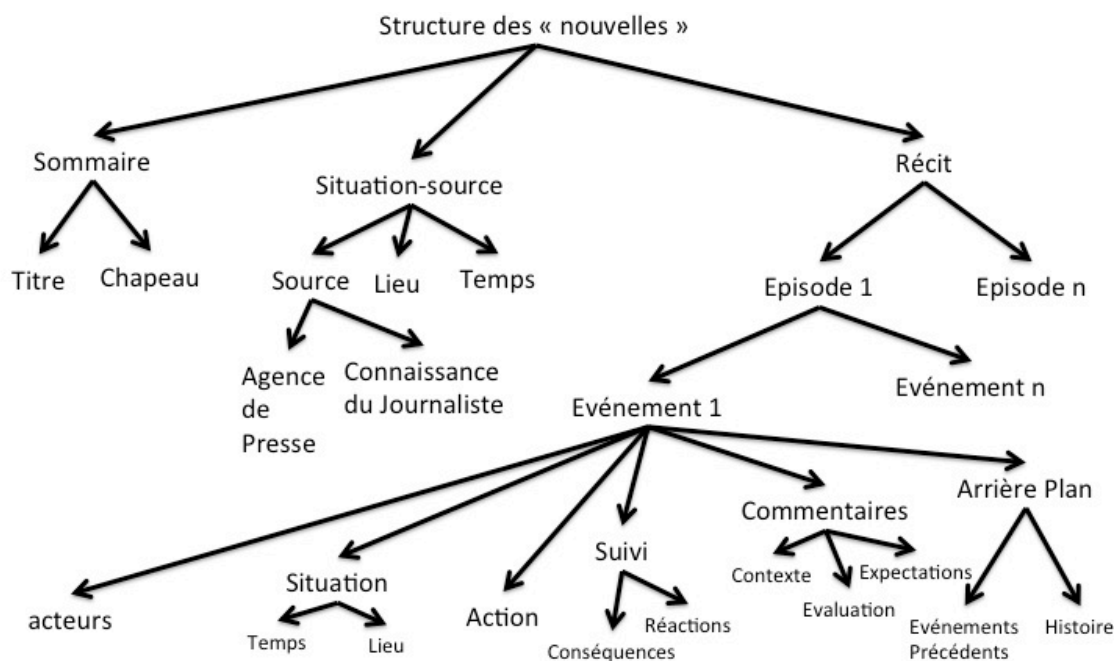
Structure des « nouvelles »

Sommaire

Situation-source

Récit

Titre

Chapeau

Source

Lieu

Temps

Episode 1

Episode n

Agence de Presse

Connaissance du Journaliste

Evénement 1

Evénement n

acteurs

Situation

Temps

Lieu

Action

Suivi

Conséquences

Réactions

Commentaires

Contexte

Evaluation

Expectations

Arrière Plan

Evénements Précédents

Histoire